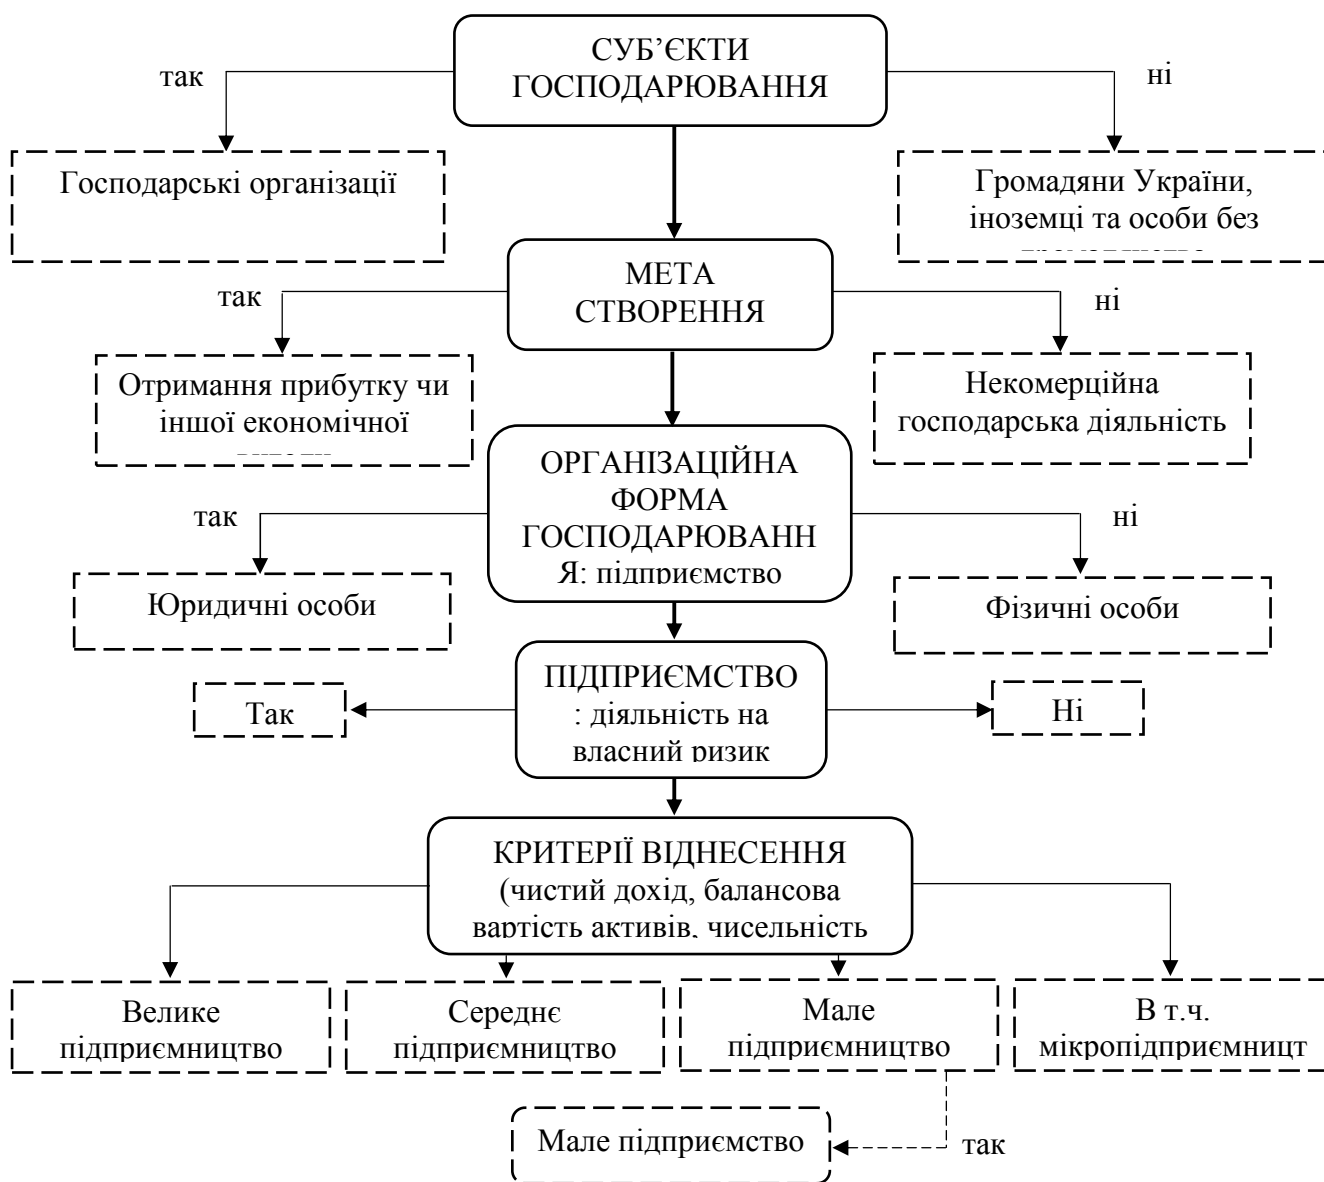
СУБ'ЄКТИ ГОСПОДАРЮВАННЯ

так

ні

Господарські організації

Громадяни України, іноземці та особи без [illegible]

МЕТА СТВОРЕННЯ

так

ні

Отримання прибутку чи іншої економічної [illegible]

Некомерційна господарська діяльність

ОРГАНІЗАЦІЙНА ФОРМА ГОСПОДАРЮВАННЯ: підприємство

так

ні

Юридичні особи

Фізичні особи

ПІДПРИЄМСТВО: діяльність на власний ризик

Так

Ні

КРИТЕРІЇ ВІДНЕСЕННЯ (чистий дохід, балансова вартість активів, чисельність

Велике підприємництво

Середнє підприємництво

Мале підприємництво

В т.ч. мікропідприємницт

Мале підприємство

так